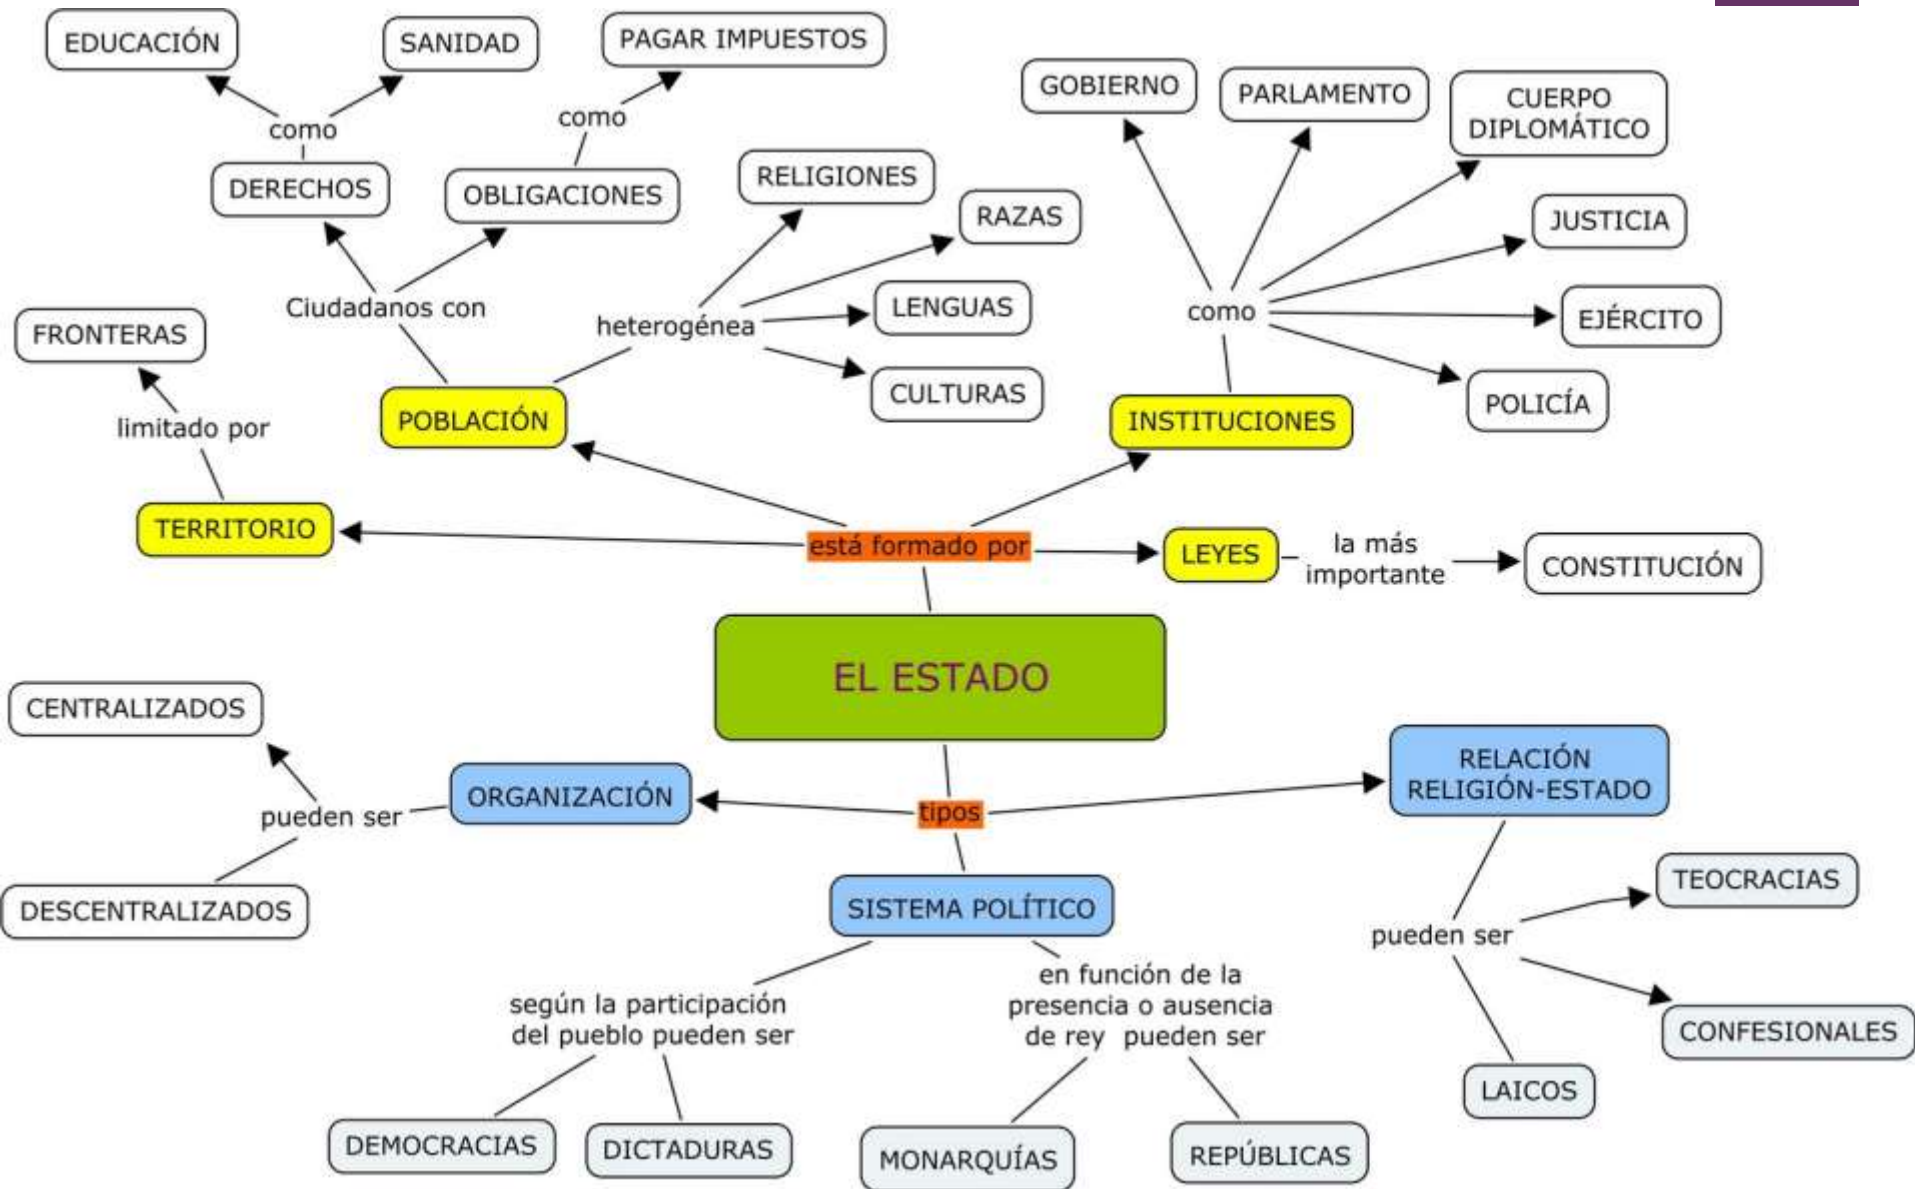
EDUCACIÓN

SANIDAD

PAGAR IMPUESTOS

como

como

DERECHOS

OBLIGACIONES

GOBIERNO

PARLAMENTO

CUERPO DIPLOMÁTICO

RELIGIONES

RAZAS

JUSTICIA

Ciudadanos con

heterogénea

LENGUAS

como

EJÉRCITO

FRONTERAS

CULTURAS

POLICÍA

limitado por

POBLACIÓN

INSTITUCIONES

TERRITORIO

está formado por

LEYES

la más importante

CONSTITUCIÓN

EL ESTADO

CENTRALIZADOS

ORGANIZACIÓN

RELACIÓN RELIGIÓN-ESTADO

pueden ser

tipos

DESCENTRALIZADOS

SISTEMA POLÍTICO

TEOCRACIAS

pueden ser

en función de la presencia o ausencia de rey pueden ser

según la participación del pueblo pueden ser

CONFESIONALES

LAICOS

DEMOCRACIAS

DICTADURAS

MONARQUÍAS

REPÚBLICAS